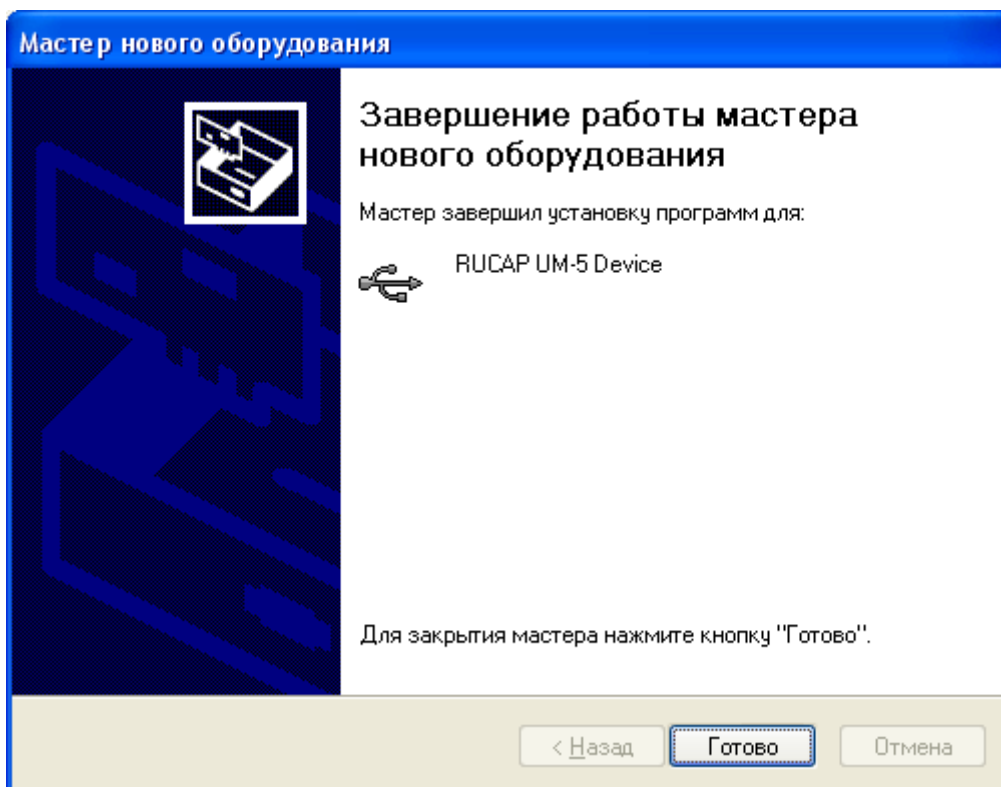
Мастер нового оборудования

Завершение работы мастера нового оборудования

Мастер завершил установку программ для:

RUCAP UM-5 Device

Для закрытия мастера нажмите кнопку "Готово".

< Назад

Готово

Отмена